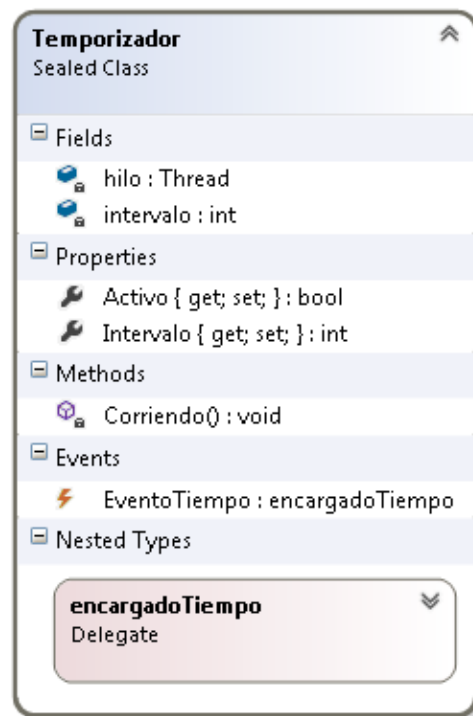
Temporizador
Sealed Class

Fields
hilo : Thread
intervalo : int

Properties
Activo { get; set; } : bool
Intervalo { get; set; } : int

Methods
Corriendo() : void

Events
EventoTiempo : encargadoTiempo

Nested Types

encargadoTiempo
Delegate